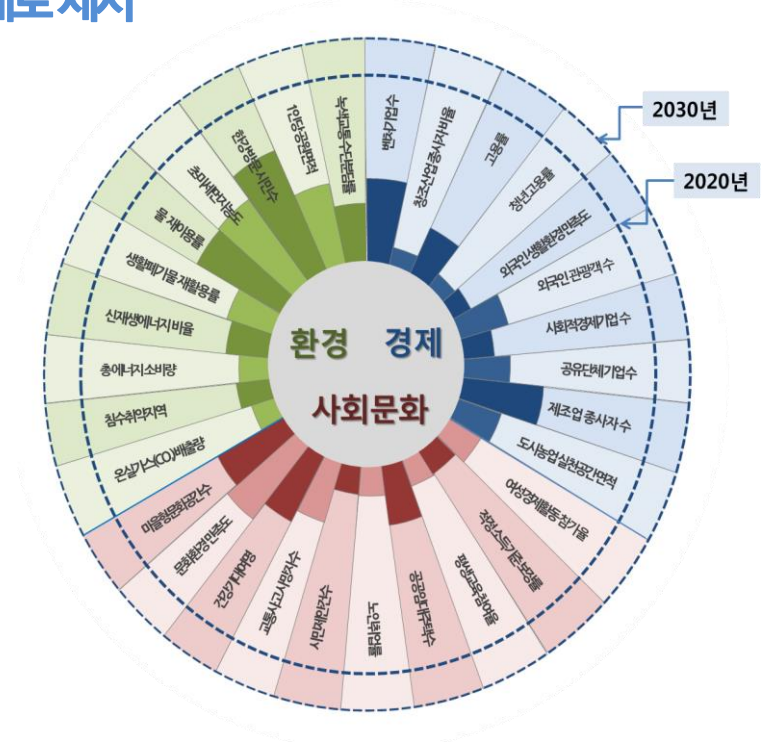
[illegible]표체계

2030년

2020년

환경 경제

사회문화

녹색교통수단분담률
1인당공원면적
한강생물다양성지수
초미세먼지농도
물 재이용률
생활폐기물 재활용률
신재생에너지비율
총에너지소비량
침수취약지역
온실가스($CO_2$)배출량

벤처기업수
창조산업종사자비율
고용률
청년고용률
외국인생활환경만족도
외국인 관광객 수
사회적경제기업수
공유단체기업수
제조업 종사자 수
도시농업실천공간면적

여성경제활동참가율
직장스트레스정도
평생교육참여율
공공임대주택수
노인빈곤율
사교육비지출
교통사고사망자수
건강기대여명
문화환경만족도
미술관문화공간수